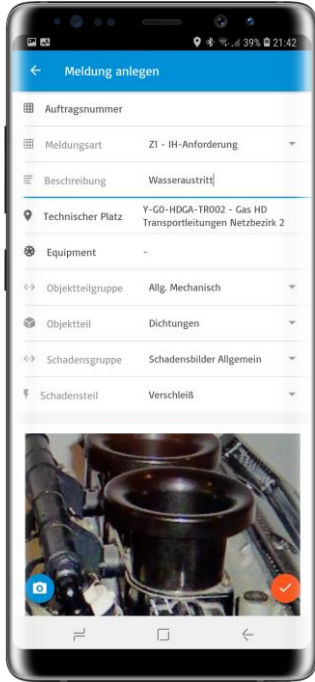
39% 21:42

Meldung anlegen

Auftragsnummer

Meldungsart Z1 - IH-Anforderung

Beschreibung Wasseraustritt

Technischer Platz Y-G0-HDGA-TR002 - Gas HD Transportleitungen Netzbezirk 2

Equipment -

Objektteilgruppe Allg. Mechanisch

Objektteil Dichtungen

Schadensgruppe Schadensbilder Allgemein

Schadensteil Verschleiß